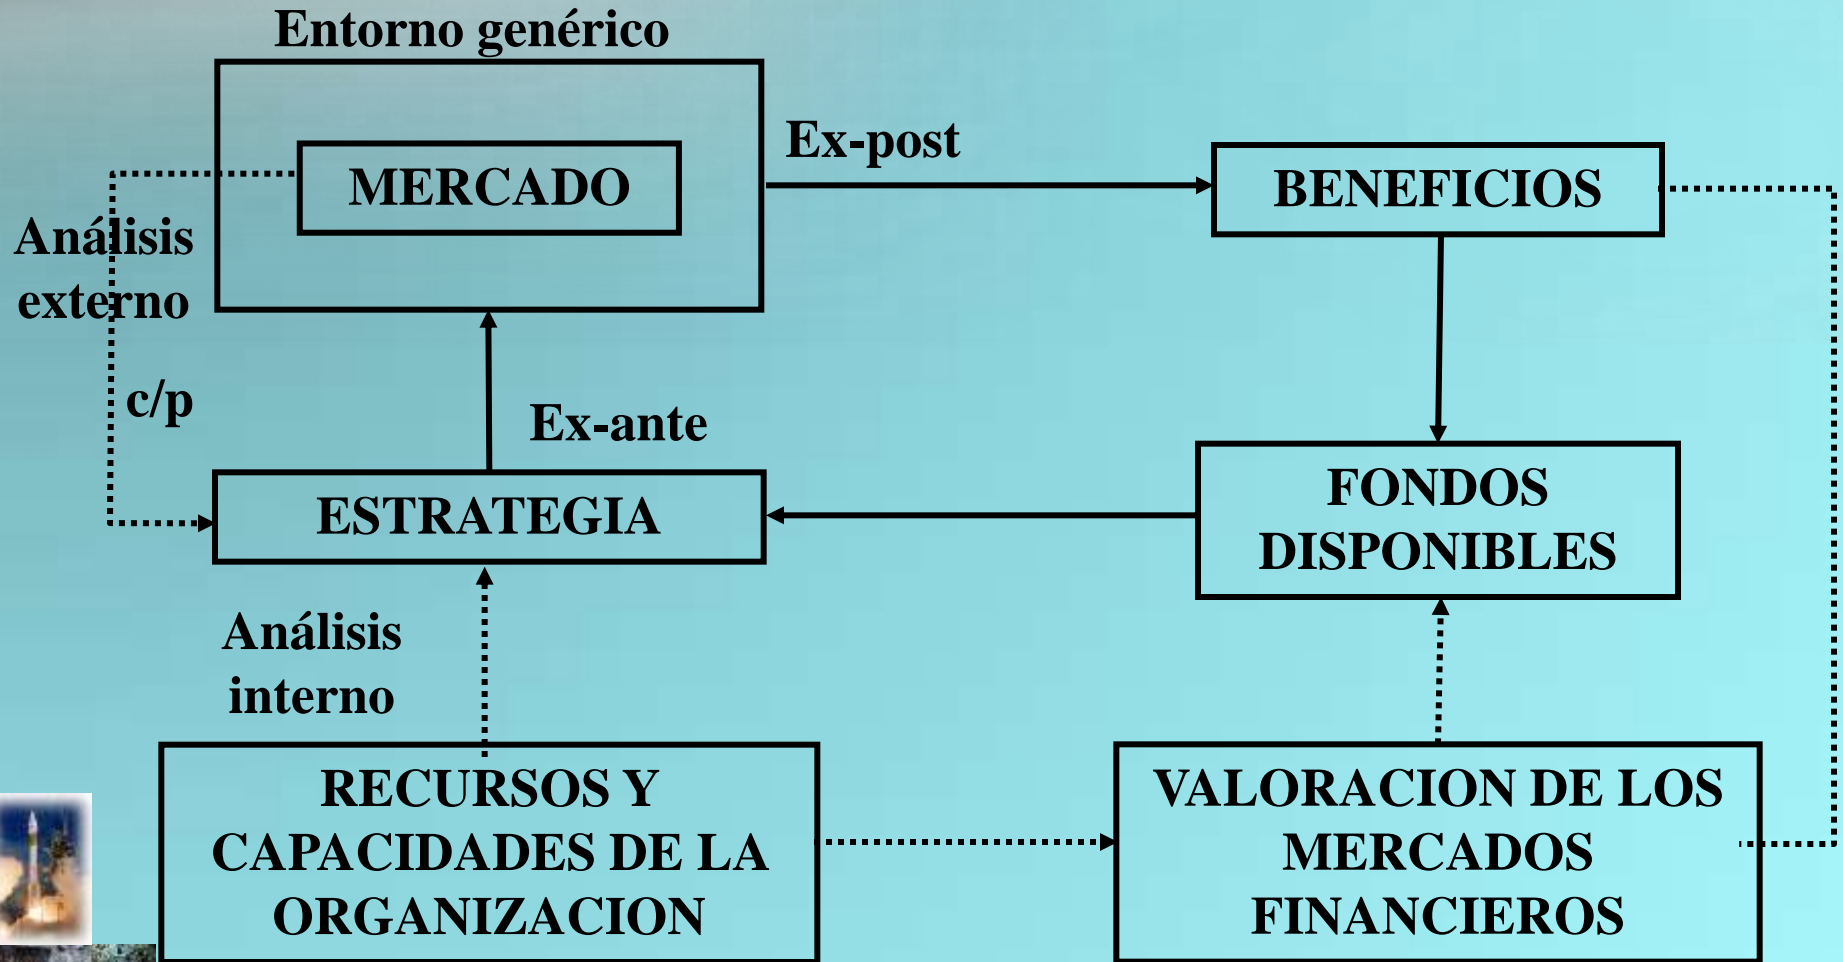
Entorno genérico

MERCADO

Ex-post

BENEFICIOS

Análisis externo

c/p

Ex-ante

ESTRATEGIA

FONDOS DISPONIBLES

Análisis interno

RECURSOS Y CAPACIDADES DE LA ORGANIZACION

VALORACION DE LOS MERCADOS FINANCIEROS